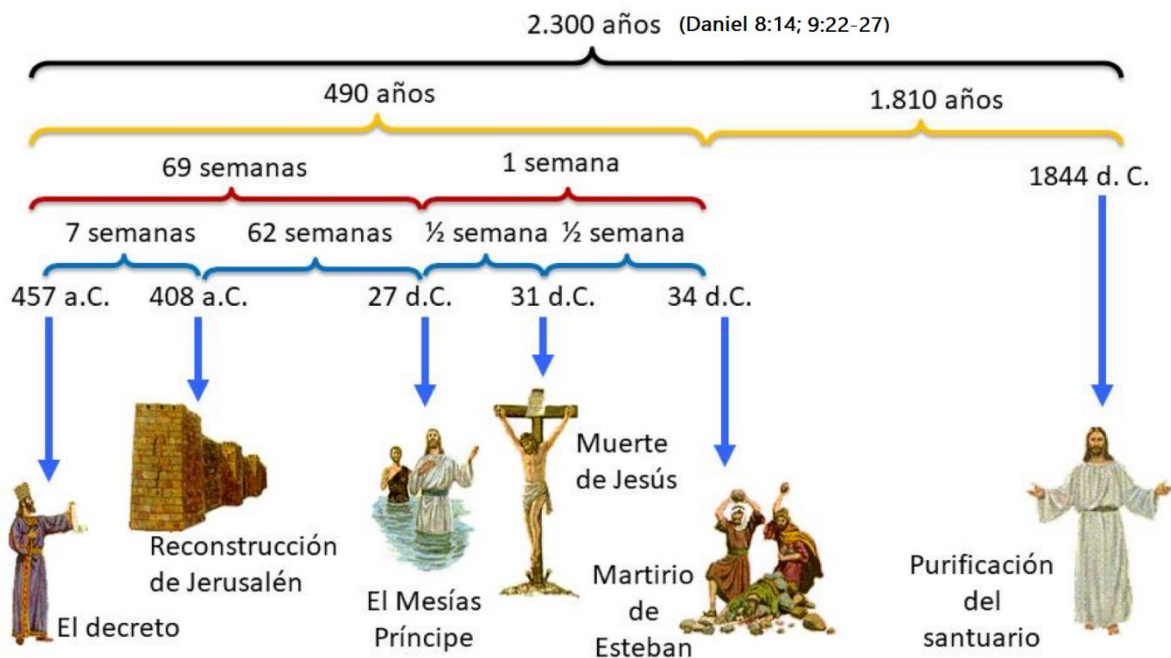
2.300 años (Daniel 8:14; 9:22-27)

490 años

1.810 años

69 semanas

1 semana

1844 d. C.

7 semanas

62 semanas

½ semana

½ semana

457 a.C.

408 a.C.

27 d.C.

31 d.C.

34 d.C.

Muerte de Jesús

Reconstrucción de Jerusalén

El decreto

El Mesías Príncipe

Martirio de Esteban

Purificación del santuario